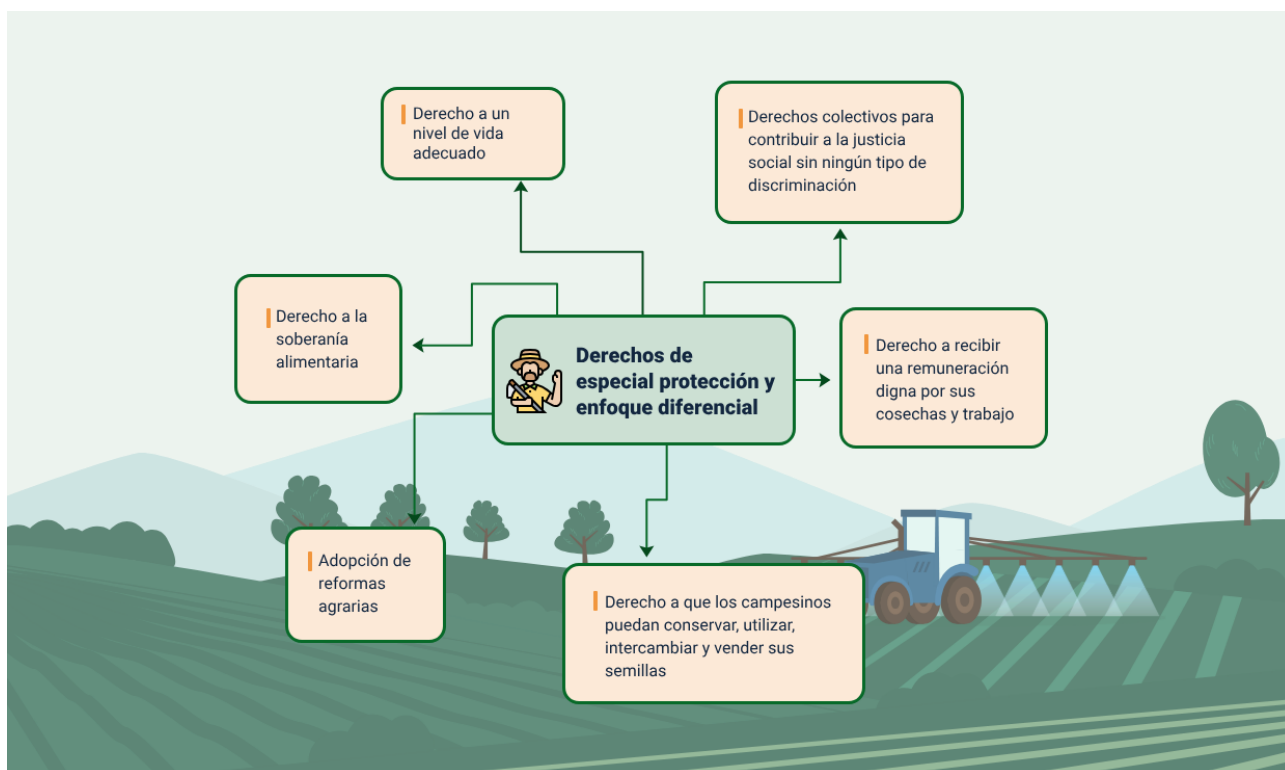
Derechos de especial protección y enfoque diferencial

Derecho a un nivel de vida adecuado

Derechos colectivos para contribuir a la justicia social sin ningún tipo de discriminación

Derecho a la soberanía alimentaria

Derecho a recibir una remuneración digna por sus cosechas y trabajo

Adopción de reformas agrarias

Derecho a que los campesinos puedan conservar, utilizar, intercambiar y vender sus semillas